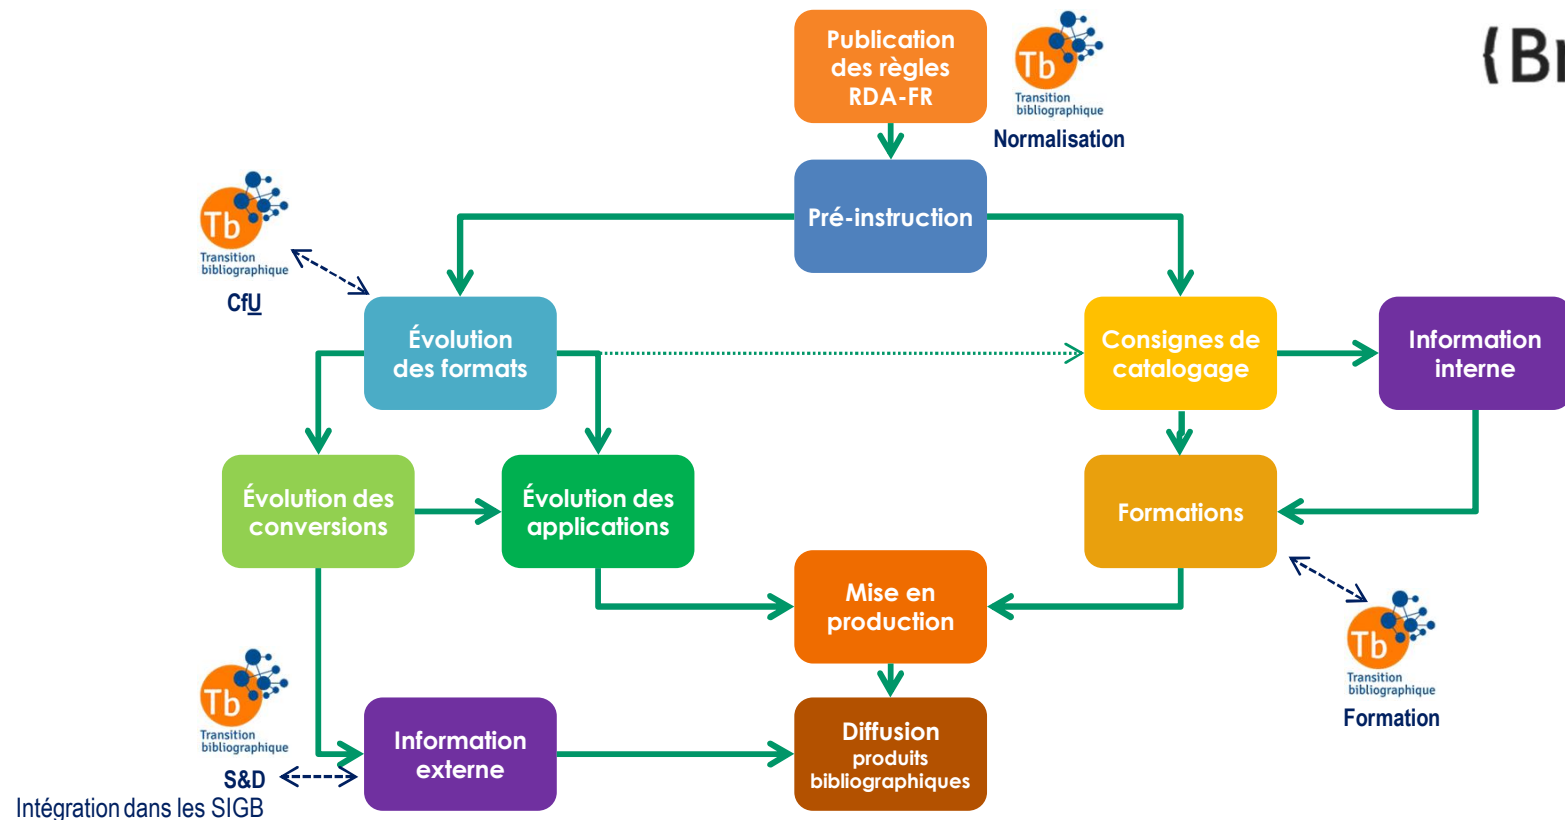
Publication des règles RDA-FR

Tb
Transition bibliographique
Normalisation

{Br

Pré-instruction

Tb
Transition bibliographique
CfU

Évolution des formats

Consignes de catalogage

Information interne

Évolution des conversions

Évolution des applications

Formations

Mise en production

Tb
Transition bibliographique
Formation

Tb
Transition bibliographique
S&D

Information externe

Diffusion produits bibliographiques

Intégration dans les SIGB